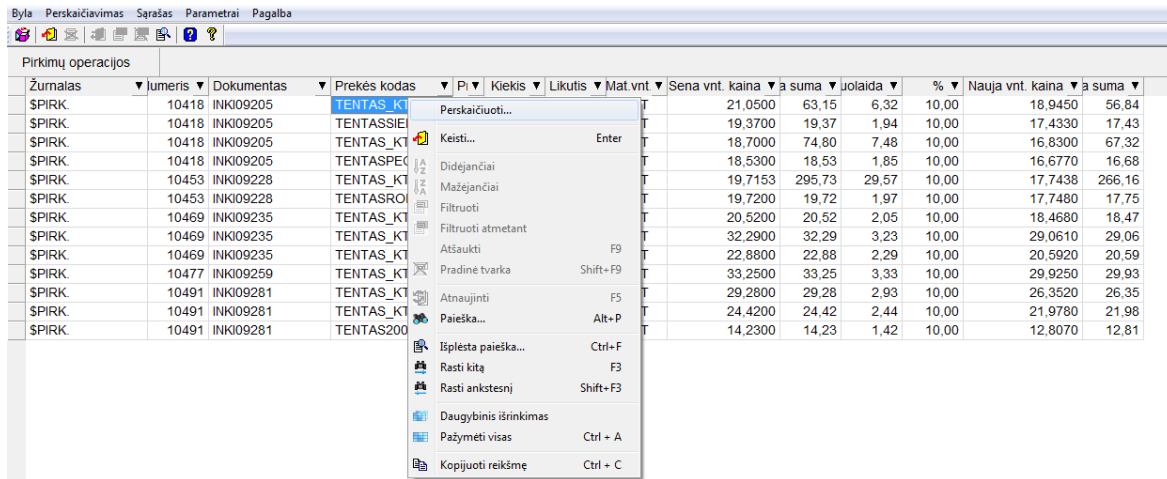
Byla Perskaičiavimas Sąrašas Parametrai Pagalba

Pirkimų operacijos

| Žurnalas | Iumeris | Dokumentas | Prekės kodas | Pı | Kiekis | Likutis | Mat.vnt | Sena vnt. kaina | a suma | uolaida | % | Nauja vnt. kaina | a suma |
|---|---|---|---|---|---|---|---|---|---|---|---|---|---|
| $PIRK. | 10418 | INKI09205 | TENTAS_KT | | | | T | 21,0500 | 63,15 | 6,32 | 10,00 | 18,9450 | 56,84 |
| $PIRK. | 10418 | INKI09205 | TENTASSIE | | | | T | 19,3700 | 19,37 | 1,94 | 10,00 | 17,4330 | 17,43 |
| $PIRK. | 10418 | INKI09205 | TENTAS_KT | | | | T | 18,7000 | 74,80 | 7,48 | 10,00 | 16,8300 | 67,32 |
| $PIRK. | 10418 | INKI09205 | TENTASPEC | | | | T | 18,5300 | 18,53 | 1,85 | 10,00 | 16,6770 | 16,68 |
| $PIRK. | 10453 | INKI09228 | TENTAS_KT | | | | T | 19,7153 | 295,73 | 29,57 | 10,00 | 17,7438 | 266,16 |
| $PIRK. | 10453 | INKI09228 | TENTASROI | | | | T | 19,7200 | 19,72 | 1,97 | 10,00 | 17,7480 | 17,75 |
| $PIRK. | 10469 | INKI09235 | TENTAS_KT | | | | T | 20,5200 | 20,52 | 2,05 | 10,00 | 18,4680 | 18,47 |
| $PIRK. | 10469 | INKI09235 | TENTAS_KT | | | | T | 32,2900 | 32,29 | 3,23 | 10,00 | 29,0610 | 29,06 |
| $PIRK. | 10469 | INKI09235 | TENTAS_KT | | | | T | 22,8800 | 22,88 | 2,29 | 10,00 | 20,5920 | 20,59 |
| $PIRK. | 10477 | INKI09259 | TENTAS_KT | | | | T | 33,2500 | 33,25 | 3,33 | 10,00 | 29,9250 | 29,93 |
| $PIRK. | 10491 | INKI09281 | TENTAS_KT | | | | T | 29,2800 | 29,28 | 2,93 | 10,00 | 26,3520 | 26,35 |
| $PIRK. | 10491 | INKI09281 | TENTAS_KT | | | | T | 24,4200 | 24,42 | 2,44 | 10,00 | 21,9780 | 21,98 |
| $PIRK. | 10491 | INKI09281 | TENTAS200 | | | | T | 14,2300 | 14,23 | 1,42 | 10,00 | 12,8070 | 12,81 |

Perskaičiuoti...
Keisti... Enter
Didėjančiai
Mažėjančiai
Filtruoti
Filtruoti atmetant
Atšaukti F9
Pradinė tvarka Shift+F9
Atnaujinti F5
Paieška... Alt+P
Išplėsta paieška... Ctrl+F
Rasti kitą F3
Rasti ankstesnį Shift+F3
Daugybinis išrinkimas
Pažymėti visas Ctrl + A
Kopijuoti reikšmę Ctrl + C